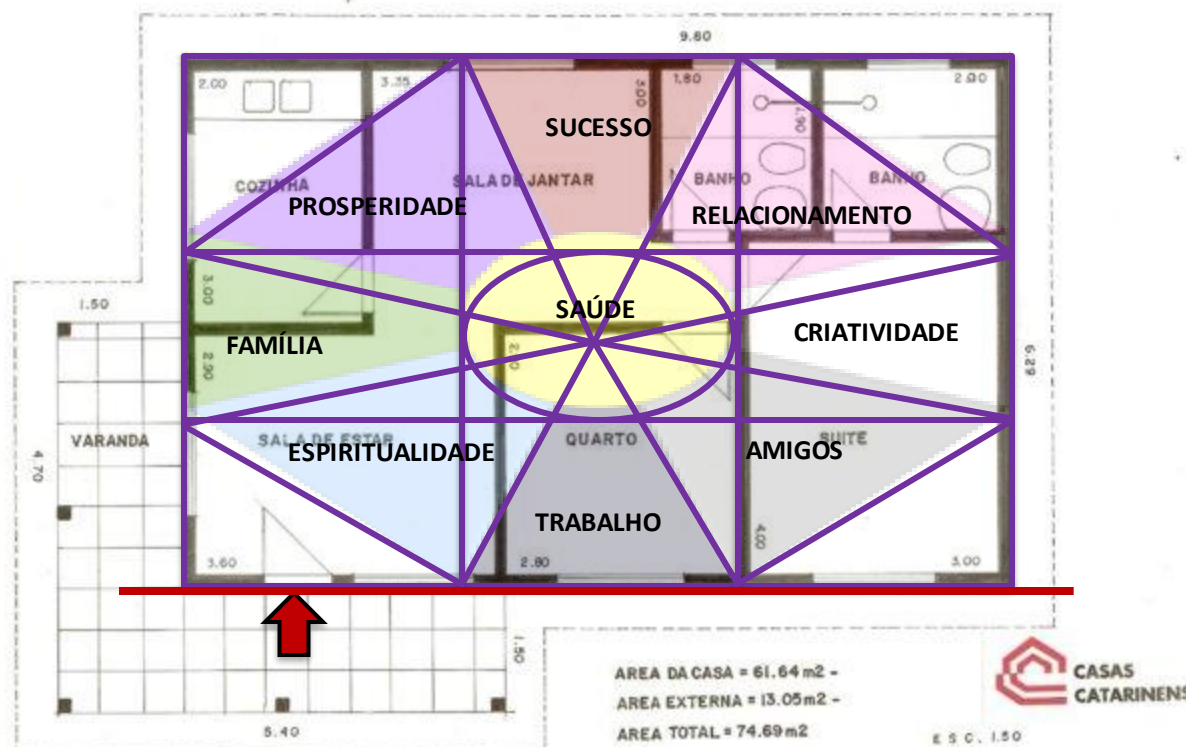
9.80

2.00 3.35 3.00 1.80 1.90 2.90

SUCESSO

COZINHA SALA DE JANTAR BANHO BANHO

PROSPERIDADE

RELACIONAMENTO

1.50

3.00

SAÚDE

CRIATIVIDADE

FAMÍLIA

2.90

2.0

6.29

VARANDA

SALA DE ESTAR QUARTO SUITE

ESPIRITUALIDADE

AMIGOS

4.70

TRABALHO

4.00

3.60 2.80 3.00

1.50

AREA DA CASA = 61.64 m2 -
AREA EXTERNA = 13.05 m2 -
AREA TOTAL = 74.69 m2

CASAS CATARINENS

5.40

ESC. 1.50